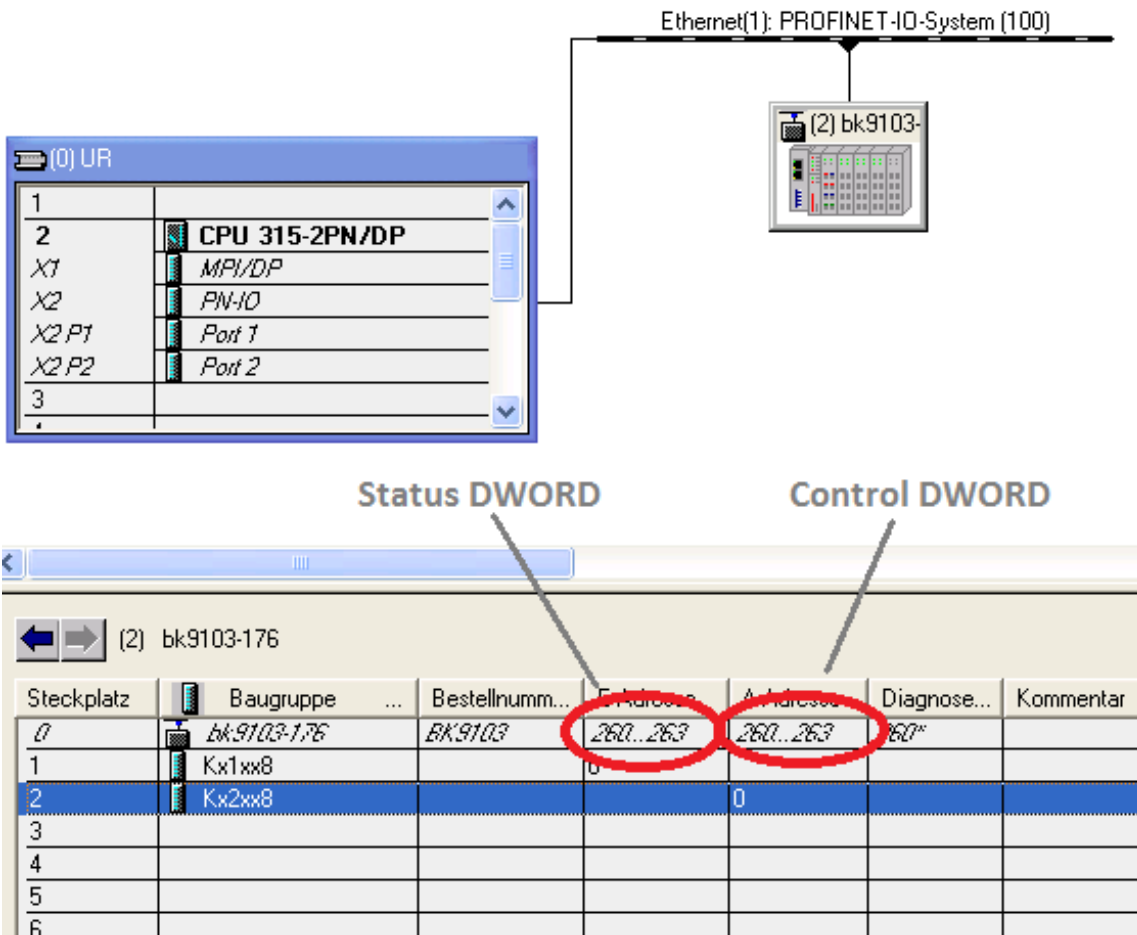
Ethernet(1): PROFINET-IO-System (100)

(2) bk9103-

(0) UR

| | |
|---|---|
| 1 | |
| 2 | CPU 315-2PN/DP |
| X1 | MPI/DP |
| X2 | PN-IO |
| X2 P1 | Port 1 |
| X2 P2 | Port 2 |
| 3 | |

Status DWORD

Control DWORD

(2) bk9103-176

| Steckplatz | Baugruppe ... | Bestellnumm... | E-Adresse | A-Adresse | Diagnose... | Kommentar |
|---|---|---|---|---|---|---|
| 0 | bk9103-176 | BK9103 | 260...263 | 260...263 | 260* | |
| 1 | Kx1xx8 | | 0 | | | |
| 2 | Kx2xx8 | | | 0 | | |
| 3 | | | | | | |
| 4 | | | | | | |
| 5 | | | | | | |
| 6 | | | | | | |